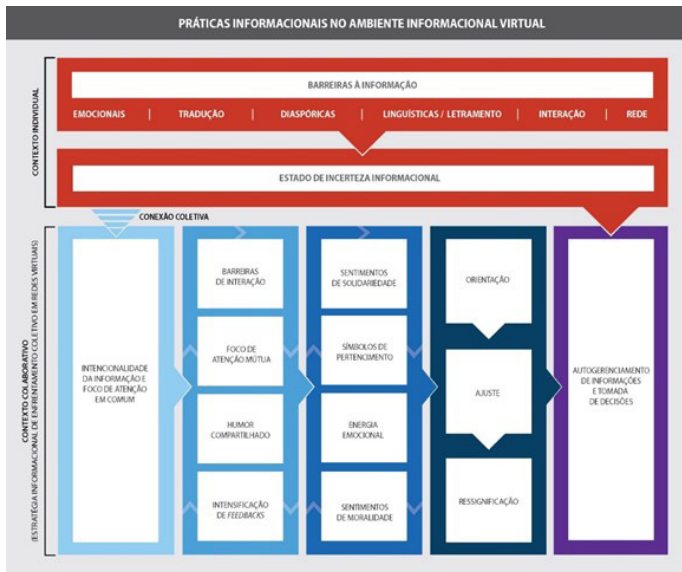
PRÁTICAS INFORMACIONAIS NO AMBIENTE INFORMACIONAL VIRTUAL

CONTEXTO INDIVIDUAL

BARREIRAS À INFORMAÇÃO

EMOCIONAIS | TRADUÇÃO | DIASPÓRICAS | LINGUÍSTICAS / LETRAMENTO | INTERAÇÃO | REDE

ESTADO DE INCERTEZA INFORMACIONAL

CONEXÃO COLETIVA

CONTEXTO COLABORATIVO (ESTRATÉGIA INFORMACIONAL DE ENFRENTAMENTO COLETIVO EM REDES VIRTUAIS)

INTENCIONALIDADE DA INFORMAÇÃO E FOCO DE ATENÇÃO EM COMUM

BARREIRAS DE INTERAÇÃO

FOCO DE ATENÇÃO MÚTUA

HUMOR COMPARTILHADO

INTENSIFICAÇÃO DE *FEEDBACKS*

SENTIMENTOS DE SOLIDARIEDADE

SÍMBOLOS DE PERTENCIMENTO

ENERGIA EMOCIONAL

SENTIMENTOS DE MORALIDADE

ORIENTAÇÃO

AJUSTE

RESSIGNIFICAÇÃO

AUTOGERENCIAMENTO DE INFORMAÇÕES E TOMADA DE DECISÕES